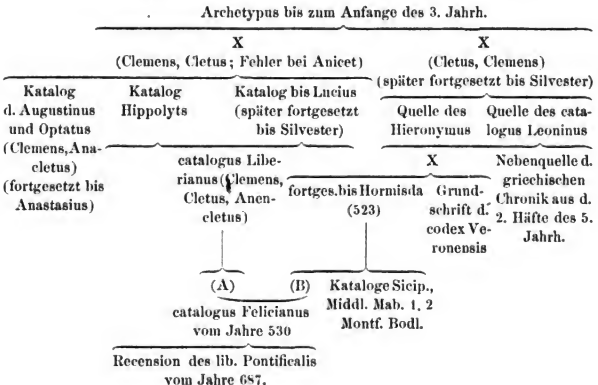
Archetypus bis zum Anfange des 3. Jahrh.

X
(Clemens, Cletus; Fehler bei Anicet)

X
(Cletus, Clemens)
(später fortgesetzt bis Silvester)

Katalog d. Augustinus und Optatus (Clemens, Anacletus) (fortgesetzt bis Anastasius)

Katalog Hippolyts

Katalog bis Lucius (später fortgesetzt bis Silvester)

Quelle des Hieronymus

Quelle des catalogus Leoninus

catalogus Liberianus (Clemens, Cletus, Anencletus)

X

fortges. bis Hormisda (523)

Grundschrift d. codex Veronensis

Nebenquelle d. griechischen Chronik aus d. 2. Häfte des 5. Jahrh.

(A)

(B)

Kataloge Sicip., Middl. Mab. 1, 2 Montf. Bodl.

catalogus Felicianus vom Jahre 530

Recension des lib. Pontificalis vom Jahre 687.